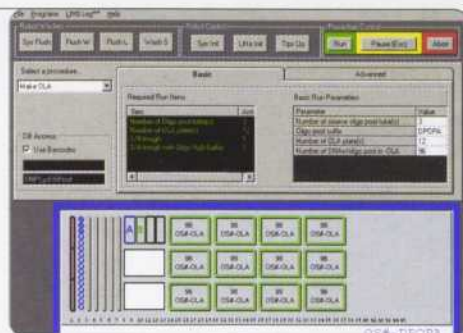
File Program LIMS Log Help

Select Wash
Syr Flush
Flush W
Flush L
Wash S

Robot Control
Syr Init
Lifts Init
Tips Up

Procedure Control
Run
Pause (Esc)
Abort

Select a procedure:
Make OLA

DB Access
Use Barcodes

Basic
Advanced

Required Run Items
Item
Number of Oligo pool tube(s)
Number of OLA plate(s)
5 Oligo pool tube(s)
5 Oligo pool OLA plate(s)

Basic Run Parameters
Parameter | Value
Number of source oligo pool tube(s) | 3
Oligo pool suffix | OPOPA
Number of OLA plate(s) | 12
Number of DNAs/oligo pool in OLA | 96

96 OSA-OLA
96 OSA-OLA
96 OSA-OLA
96 OSA-OLA
96 OSA-OLA
96 OSA-OLA
96 OSA-OLA
96 OSA-OLA
96 OSA-OLA
96 OSA-OLA
96 OSA-OLA
96 OSA-OLA

A
B